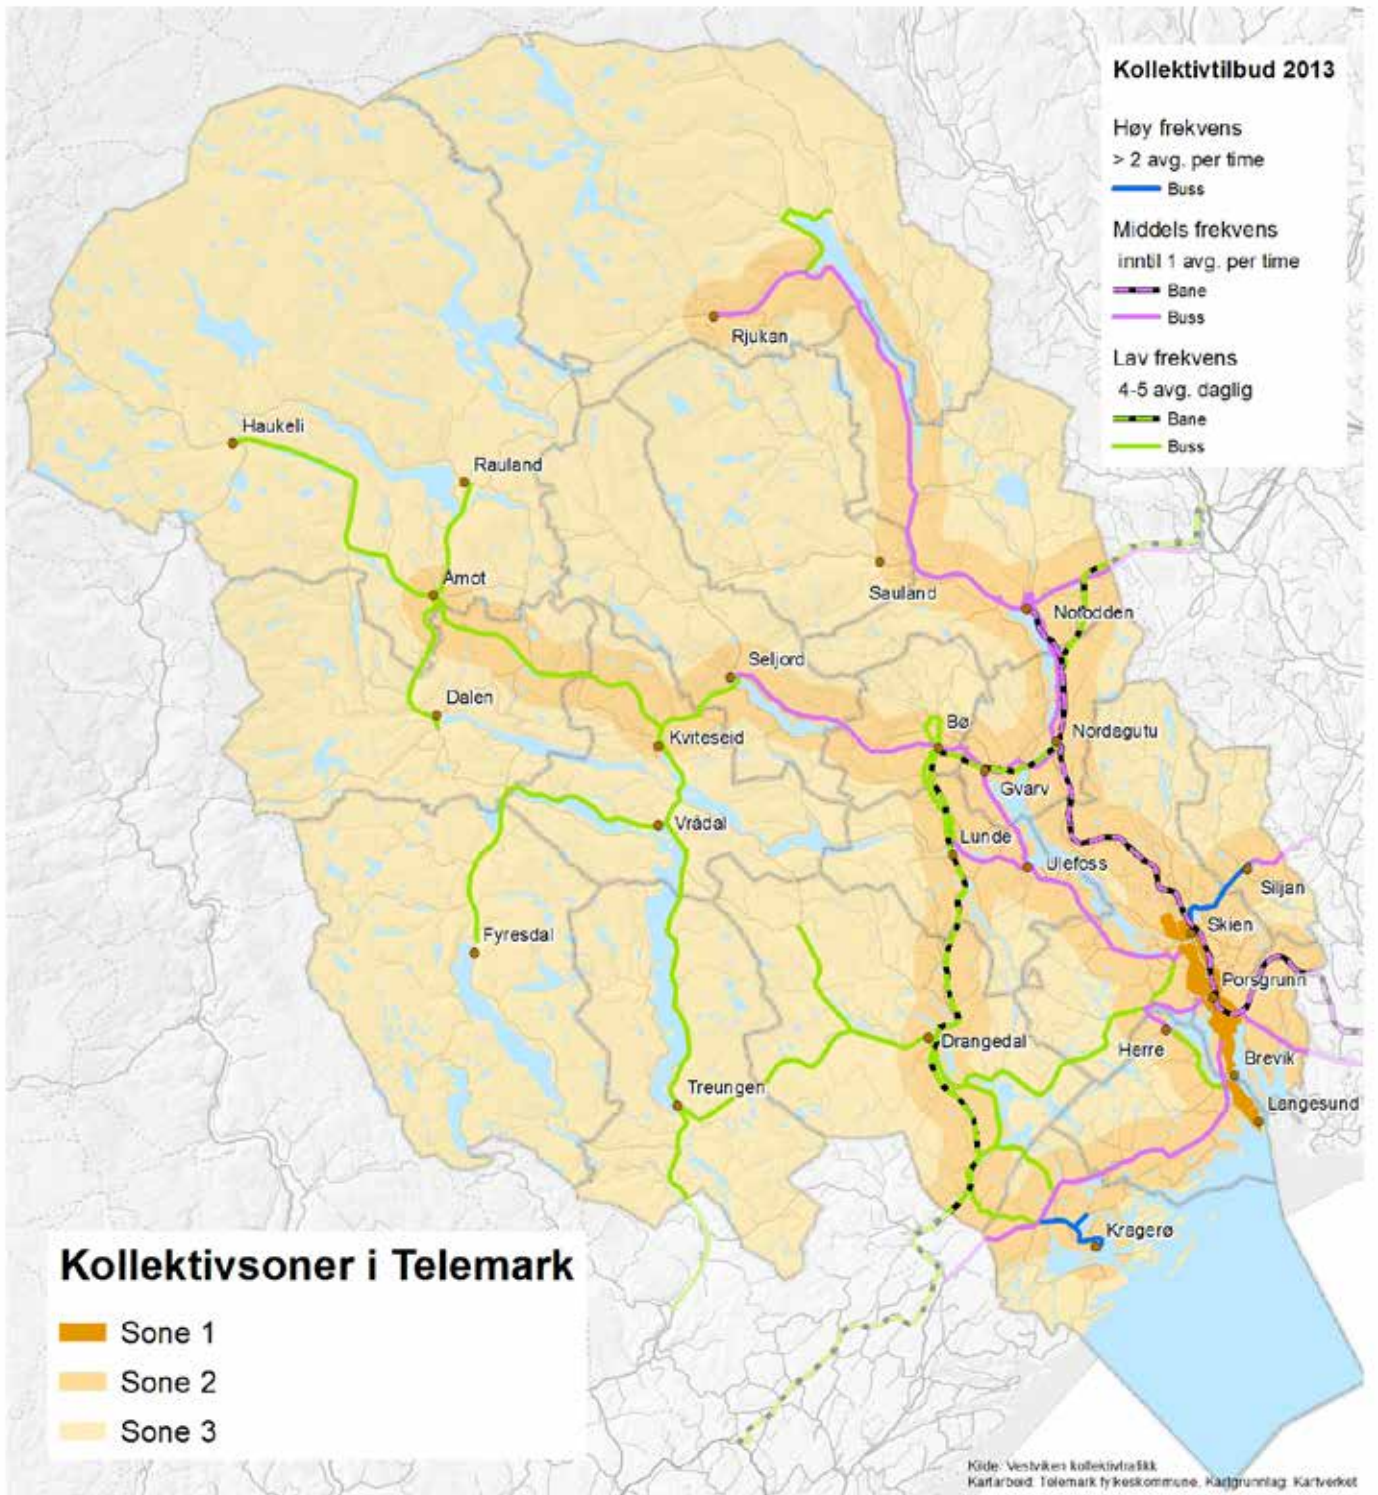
Kollektivtilbud 2013

Høy frekvens
> 2 avg. per time
Buss

Middels frekvens
inntil 1 avg. per time
Bane
Buss

Lav frekvens
4-5 avg. daglig
Bane
Buss

Rjukan
Haukeli
Rauland
Åmot
Sauland
Notodden
Seljord
Dalen
Bø
Kviteseid
Nordagutu
Gvarv
Vrådal
Lunde
Ulefoss
Siljan
Skien
Fyresdal
Porsgrunn
Drangedal
Herre
Brevik
Treungen
Langesund
Kragerø

Kollektivsoner i Telemark
Sone 1
Sone 2
Sone 3

Kilde: Vestviken kollektivtrafikk
Kartarbeid: Telemark fylkeskommune, Kartgrunnlag: Kartverket